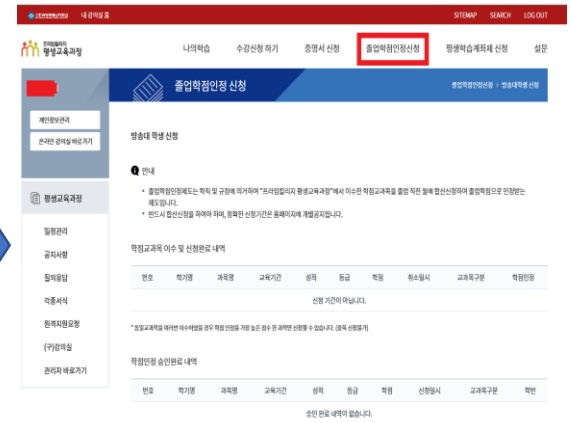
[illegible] 내 강의실 홈

SITEMAP SEARCH LOGOUT

한국방송통신대학교 평생교육과정

나의학습 수강신청 하기 증명서 신청 졸업학점인정신청 평생학습계좌제 신청 설문

졸업학점인정 신청

졸업학점인정신청 > 방송대학생 신청

개인정보관리

온라인 강의실 바로가기

평생교육과정

일정관리

공지사항

질의응답

각종서식

원격지원요청

(구)강의실

관리자 바로가기

방송대 학생 신청

안내

• 졸업학점인정제도는 학칙 및 규정에 의거하여 "프라임칼리지 평생교육과정"에서 이수한 학점교과목을 졸업 직전 학기 합산신청하여 졸업학점으로 인정받는 제도입니다.

• 반드시 합산신청을 하여야 하며, 정확한 신청기간은 홈페이지에 개별공지합니다.

학점교과목 이수 및 신청완료 내역

| 번호 | 학기명 | 과목명 | 교육기간 | 성적 | 등급 | 학점 | 취소일시 | 교과목구분 | 학점인정 |
|---|---|---|---|---|---|---|---|---|---|
| 신청 기간이 아닙니다. | | | | | | | | | |

* 동일교과목을 여러번 이수하였을 경우 학점 인정을 가장 높은 점수 한 과목만 신청할 수 있습니다. (중복 신청불가)

학점인정 승인완료 내역

| 번호 | 학기명 | 과목명 | 교육기간 | 성적 | 등급 | 학점 | 신청일시 | 교과목구분 | 학번 |
|---|---|---|---|---|---|---|---|---|---|
| 승인 완료 내역이 없습니다. | | | | | | | | | |